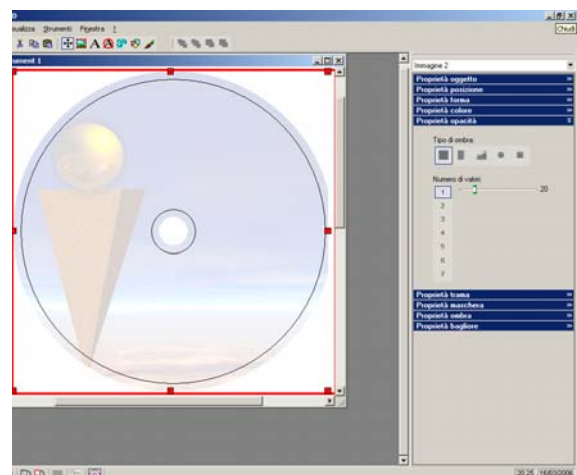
isualizza Strumenti Finestra ?

Chiudi

ument 1

Immagine 2

Proprietà oggetto

Proprietà posizione

Proprietà forma

Proprietà colore

Proprietà opacità

Tipo di ombra

Numero di valori

20

1

2

3

4

5

6

7

Proprietà trama

Proprietà maschera

Proprietà ombra

Proprietà bagliore

20.25 16/03/2006